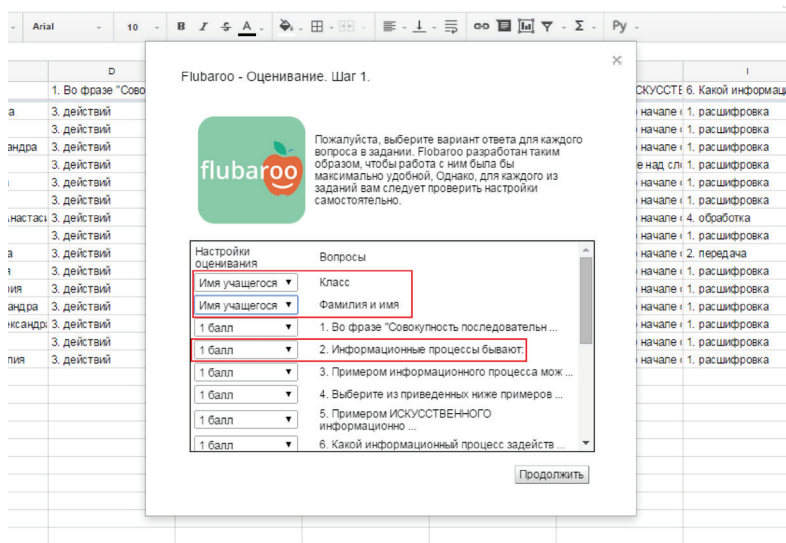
Arial 10 B I S A Py

D
1. Во фразе "Сово
а 3. действий
3. действий
андра 3. действий
3. действий
3. действий
3. действий
настас 3. действий
3. действий
а 3. действий
3. действий
ия 3. действий
андра 3. действий
ксандр 3. действий
3. действий
лия 3. действий

ИСКУССТЕ 6. Какой информац
начале 1. расшифровка
начале 1. расшифровка
начале 1. расшифровка
е над сл 1. расшифровка
начале 1. расшифровка
начале 1. расшифровка
начале 4. обработка
начале 1. расшифровка
начале 2. передача
начале 1. расшифровка
начале 1. расшифровка
начале 1. расшифровка
начале 1. расшифровка
начале 1. расшифровка
начале 1. расшифровка

Flubaroo - Оценивание. Шаг 1.

×

flubaroo

Пожалуйста, выберите вариант ответа для каждого вопроса в задании. Flubaroo разработан таким образом, чтобы работа с ним была бы максимально удобной, Однако, для каждого из заданий вам следует проверить настройки самостоятельно.

| Настройки оценивания | Вопросы |
|---|---|
| Имя учащегося ▼ | Класс |
| Имя учащегося ▼ | Фамилия и имя |
| 1 балл ▼ | 1. Во фразе "Совокупность последовательн ... |
| 1 балл ▼ | 2. Информационные процессы бывают: |
| 1 балл ▼ | 3. Примером информационного процесса мож ... |
| 1 балл ▼ | 4. Выберите из приведенных ниже примеров ... |
| 1 балл ▼ | 5. Примером ИСКУССТВЕННОГО информационно ... |
| 1 балл ▼ | 6. Какой информационный процесс задейств ... |

Продолжить